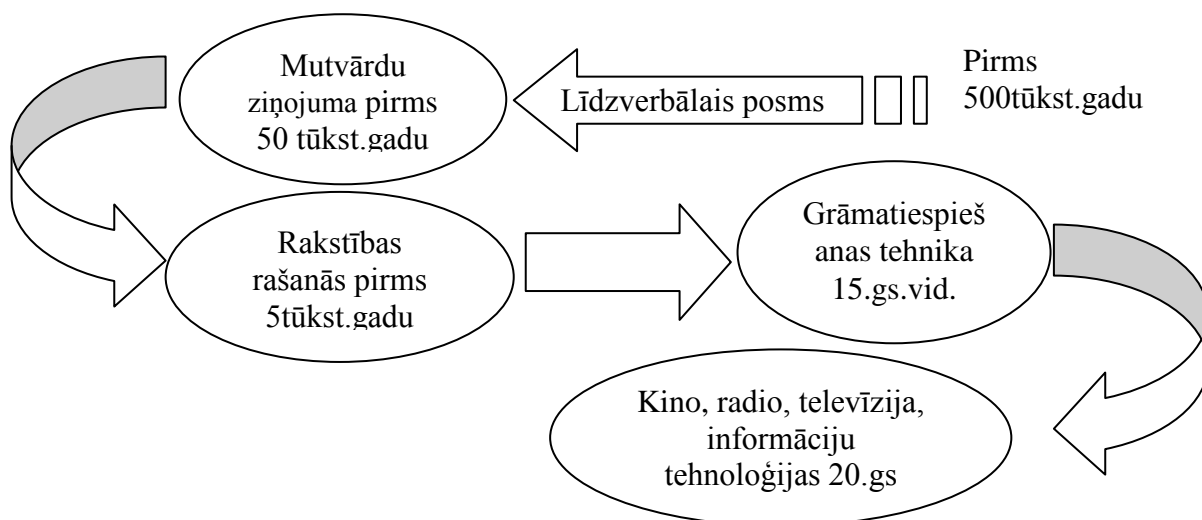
Pirms 500tūkst.gadu

Līdzverbālais posms

Mutvārdu ziņojuma pirms 50 tūkst.gadu

Rakstības rašanās pirms 5tūkst.gadu

Grāmatiespiešanas tehnika 15.gs.vid.

Kino, radio, televīzija, informāciju tehnoloģijas 20.gs